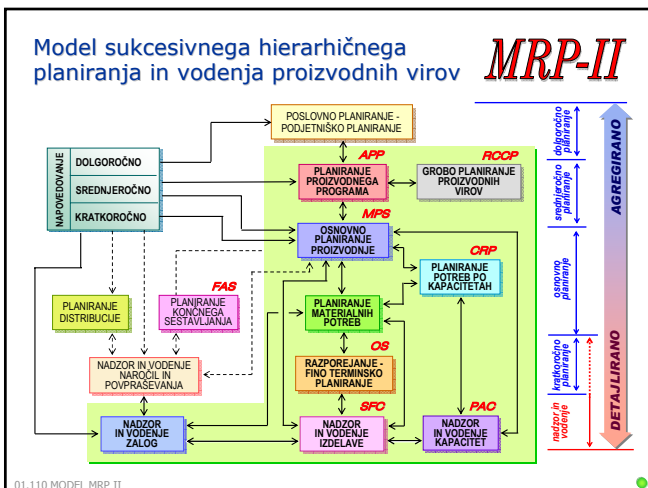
Model sukcesivnega hierarhičnega planiranja in vodenja proizvodnih virov

MRP-II

POSLOVNO PLANIRANJE - PODJETNIŠKO PLANIRANJE

NAPOVEDOVANJE

DOLGOROČNO

SREDNJEROČNO

KRATKOROČNO

APP

PLANIRANJE PROIZVODNEGA PROGRAMA

RCCP

GROBO PLANIRANJE PROIZVODNIH VIROV

MPS

OSNOVNO PLANIRANJE PROIZVODNJE

CRP

PLANIRANJE POTREB PO KAPACITETAH

FAS

PLANIRANJE DISTRIBUCIJE

PLANIRANJE KONČNEGA SESTAVLJANJA

PLANIRANJE MATERIALNIH POTREB

OS

NADZOR IN VODENJE NAROČIL IN POVPRAŠEVANJA

RAZPOREJANJE - FINO TERMINSKO PLANIRANJE

SFC

PAC

NADZOR IN VODENJE ZALOG

NADZOR IN VODENJE IZDELAVE

NADZOR IN VODENJE KAPACITET

dolgoročno planiranje

srednjeročno planiranje

osnovno planiranje

kratkoročno planiranje

nadzor in vodenje

AGREGIRANO

DETAJLIRANO

01.110 MODEL MRP II